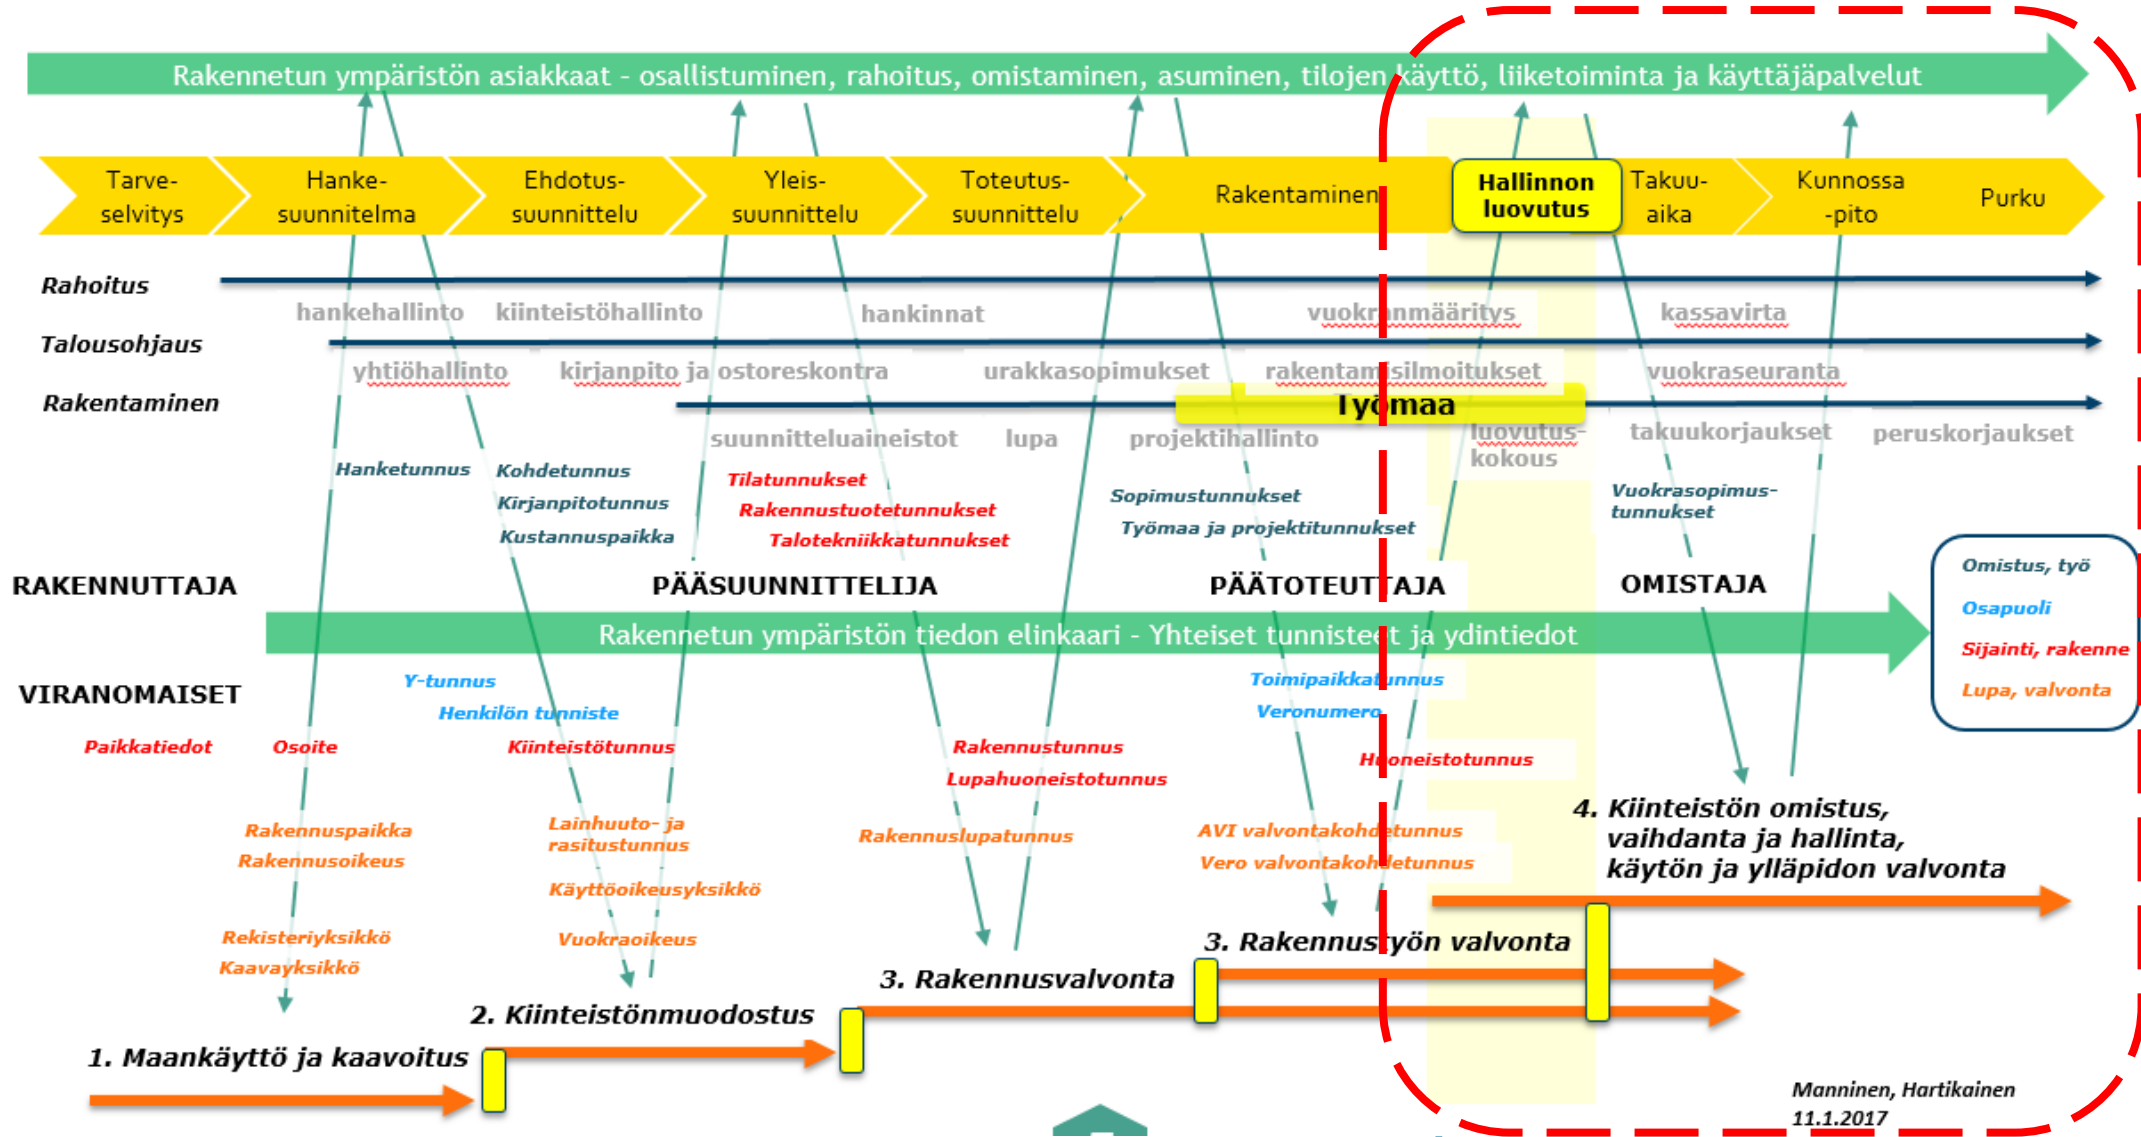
Rakennetun ympäristön asiakkaat - osallistuminen, rahoitus, omistaminen, asuminen, tilojen käyttö, liiketoiminta ja käyttäjäpalvelut

Tarve-selvitys

Hanke-suunnitelma

Ehdotus-suunnittelu

Yleis-suunnittelu

Toteutus-suunnittelu

Rakentaminen

Hallinnon luovutus

Takuu-aika

Kunnossa -pito

Purku

Rahoitus

hankehallinto

kiinteistöhallinto

hankinnat

vuokranmääritys

kassavirta

Talousohjaus

yhtiöhallinto

kirjanpito ja ostoreskontra

urakkasopimukset

rakentamisilmoitukset

vuokraseuranta

Rakentaminen

Työmaa

suunnitteluaineistot

lupa

projektihallinto

luovutus-kokous

takuukorjaukset

peruskorjaukset

Hanketunnus

Kohdetunnus

Kirjanpitotunnus

Kustannuspaikka

Tilatunnukset

Rakennustuotetunnukset

Talotekniikkatunnukset

Sopimustunnukset

Työmaa ja projektitunnukset

Vuokrasopimus-tunnukset

RAKENNUTTAJA

PÄÄSUUNNITTELIJA

PÄÄTOTEUTTAJA

OMISTAJA

Omistus, työ

Osapuoli

Sijainti, rakenne

Lupa, valvonta

Rakennetun ympäristön tiedon elinkaari - Yhteiset tunnisteet ja ydintiedot

VIRANOMAISET

Y-tunnus

Henkilön tunniste

Toimipaikkatunnus

Veronumero

Paikkatiedot

Osoite

Kiinteistötunnus

Rakennustunnus

Lupahuoneistotunnus

Huoneistotunnus

Rakennuspaikka

Rakennusoikeus

Lainhuuto- ja rasitustunnus

Rakennuslupatunnus

AVI valvontakohdetunnus

Vero valvontakohdetunnus

4. Kiinteistön omistus, vaihdanta ja hallinta, käytön ja ylläpidon valvonta

Käyttöoikeusyksikkö

Rekisteriyksikkö

Kaavayksikkö

Vuokraoikeus

3. Rakennustyön valvonta

3. Rakennusvalvonta

2. Kiinteistönmuodostus

1. Maankäyttö ja kaavoitus

Manninen, Hartikainen 11.1.2017